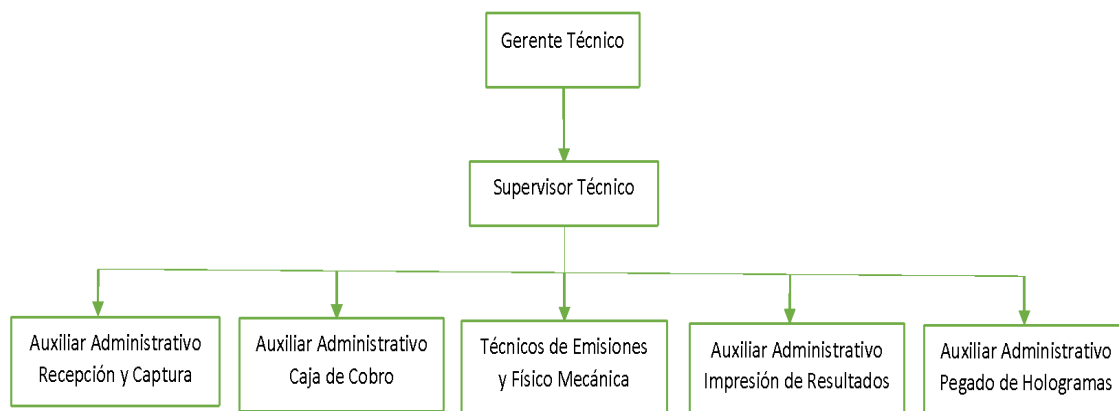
Gerente Técnico

Supervisor Técnico

Auxiliar Administrativo Recepción y Captura

Auxiliar Administrativo Caja de Cobro

Técnicos de Emisiones y Físico Mecánica

Auxiliar Administrativo Impresión de Resultados

Auxiliar Administrativo Pegado de Hologramas